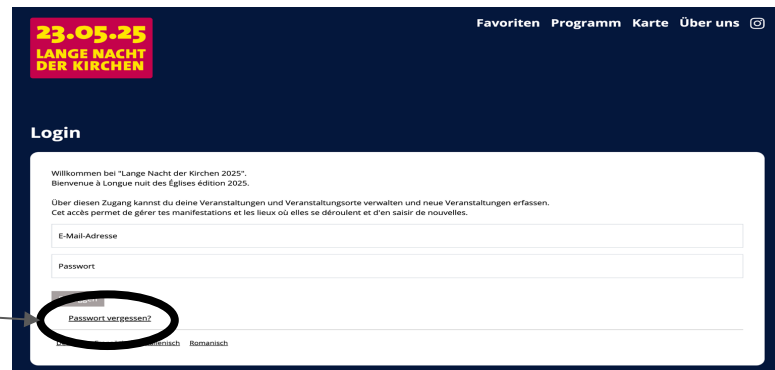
23.05.25
LANGE NACHT
DER KIRCHEN

Favoriten Programm Karte Über uns

Login

Willkommen bei "Lange Nacht der Kirchen 2025".
Bienvenue à Longue nuit des Églises édition 2025.

Über diesen Zugang kannst du deine Veranstaltungen und Veranstaltungsorte verwalten und neue Veranstaltungen erfassen.
Cet accès permet de gérer tes manifestations et les lieux où elles se déroulent et d'en saisir de nouvelles.

E-Mail-Adresse

Passwort

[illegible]

Passwort vergessen?

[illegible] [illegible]enisch Romanisch